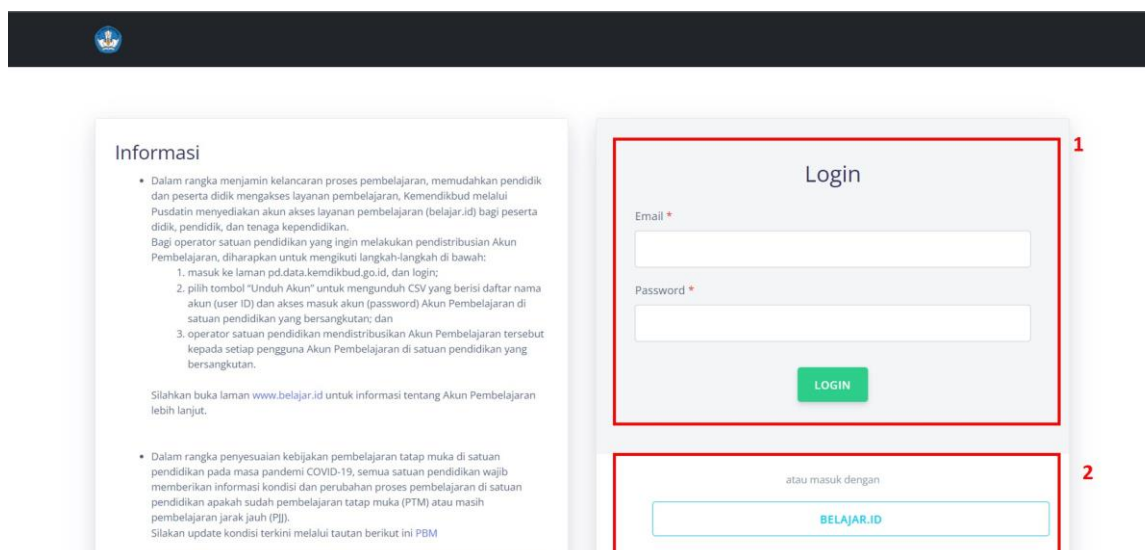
Informasi

- Dalam rangka menjamin kelancaran proses pembelajaran, memudahkan pendidik dan peserta didik mengakses layanan pembelajaran, Kemendikbud melalui Pusdatin menyediakan akun akses layanan pembelajaran (belajar.id) bagi peserta didik, pendidik, dan tenaga kependidikan.
Bagi operator satuan pendidikan yang ingin melakukan pendistribusian Akun Pembelajaran, diharapkan untuk mengikuti langkah-langkah di bawah:
1. masuk ke laman pd.data.kemdikbud.go.id, dan login;
2. pilih tombol "Unduh Akun" untuk mengunduh CSV yang berisi daftar nama akun (user ID) dan akses masuk akun (password) Akun Pembelajaran di satuan pendidikan yang bersangkutan; dan
3. operator satuan pendidikan mendistribusikan Akun Pembelajaran tersebut kepada setiap pengguna Akun Pembelajaran di satuan pendidikan yang bersangkutan.

Silahkan buka laman www.belajar.id untuk informasi tentang Akun Pembelajaran lebih lanjut.

- Dalam rangka penyesuaian kebijakan pembelajaran tatap muka di satuan pendidikan pada masa pandemi COVID-19, semua satuan pendidikan wajib memberikan informasi kondisi dan perubahan proses pembelajaran di satuan pendidikan apakah sudah pembelajaran tatap muka (PTM) atau masih pembelajaran jarak jauh (PJJ).
Silakan update kondisi terkini melalui tautan berikut ini PBM

1

Login

Email *

Password *

LOGIN

2

atau masuk dengan

BELAJAR.ID